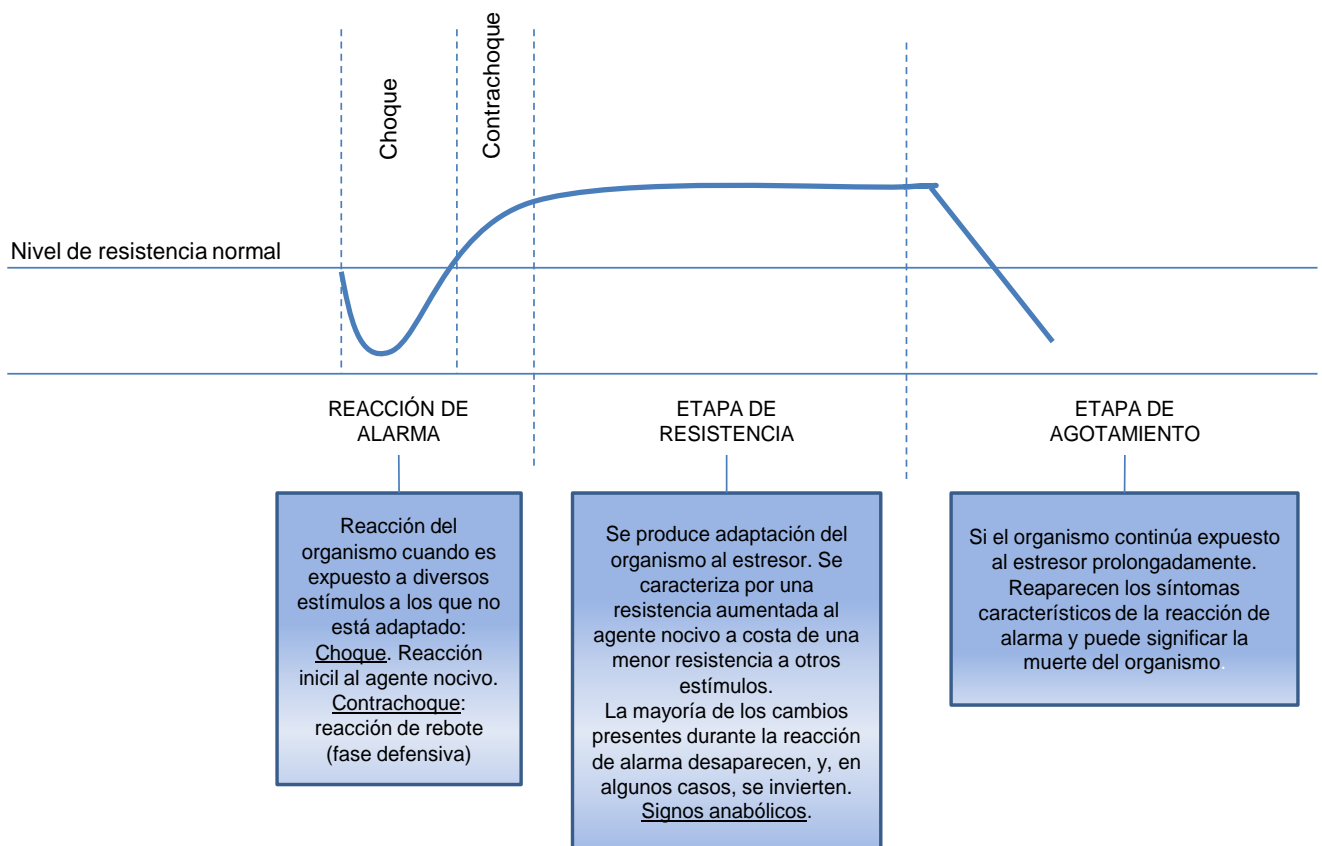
Choque

Contrachoque

Nivel de resistencia normal

REACCIÓN DE ALARMA

ETAPA DE RESISTENCIA

ETAPA DE AGOTAMIENTO

Reacción del organismo cuando es expuesto a diversos estímulos a los que no está adaptado: Choque. Reacción inicil al agente nocivo. Contrachoque: reacción de rebote (fase defensiva)

Se produce adaptación del organismo al estresor. Se caracteriza por una resistencia aumentada al agente nocivo a costa de una menor resistencia a otros estímulos.
La mayoría de los cambios presentes durante la reacción de alarma desaparecen, y, en algunos casos, se invierten. Signos anabólicos.

Si el organismo continúa expuesto al estresor prolongadamente. Reaparecen los síntomas característicos de la reacción de alarma y puede significar la muerte del organismo.